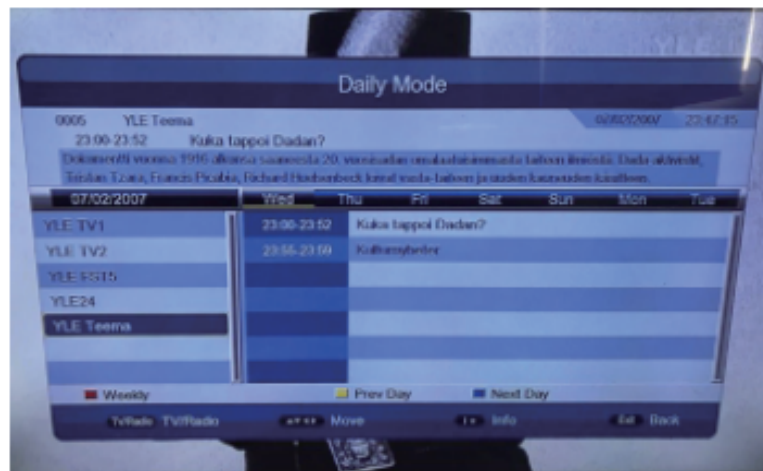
Daily Mode

0005 YLE Teema 02/07/2007 23:47:45

23:00-23:52 Kuka tappoi Dadan?

Dokumentti vuosina 1916 alkaen saaneesta 20. vuosisadan omalaatuisimmasta taiteen ilmiöstä: Dada aktivistit, Tristan Tzara, Francis Picabia, Richard Huelsenbeck loivat vasta-taiteen ja uuden luovuuden käsitteen.

07/02/2007

Wed Thu Fri Sat Sun Mon Tue

YLE TV1

YLE TV2

YLE FST5

YLE24

YLE Teema

23:00-23:52 Kuka tappoi Dadan?

23:55-23:59 Kulturnyheter

Weekly

Prev Day

Next Day

TV/Radio TV/Radio

Move

Info

Exit Back